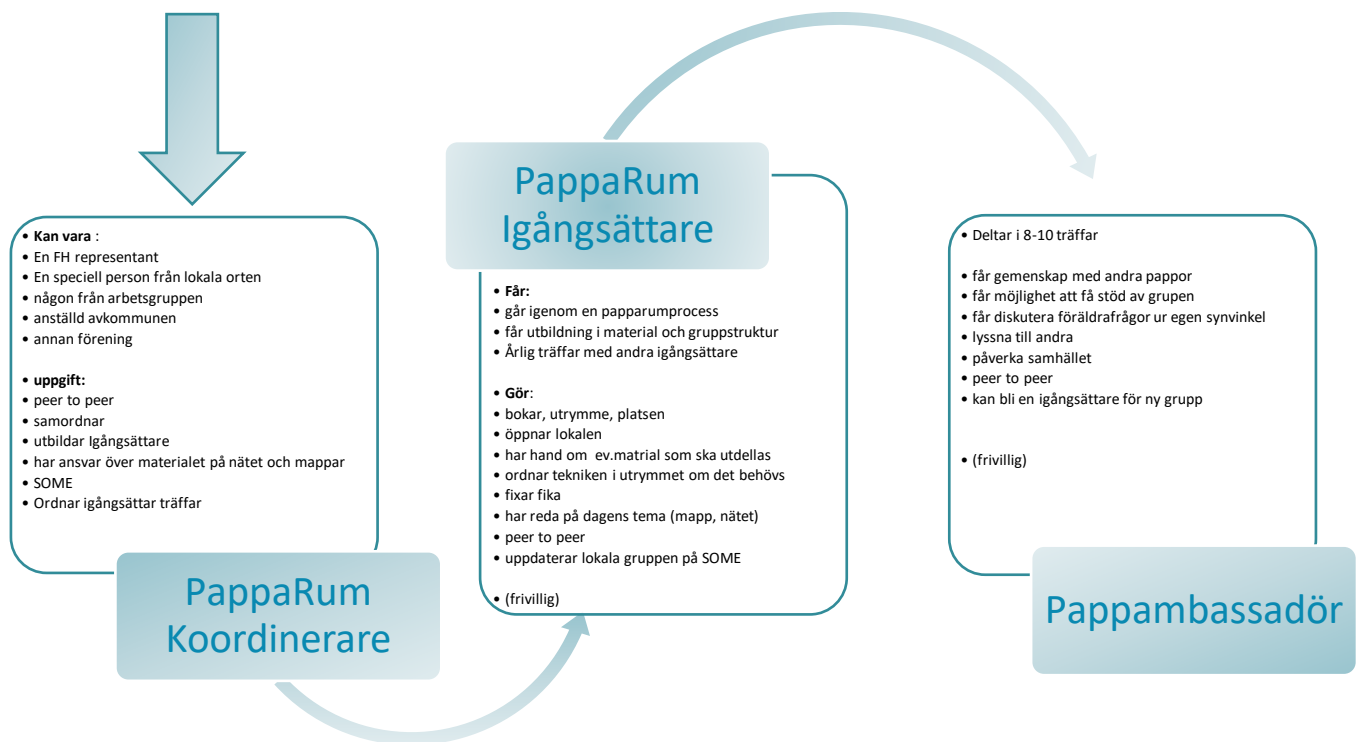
• **Kan vara** :
• En FH representant
• En speciell person från lokala orten
• någon från arbetsgruppen
• anställd avkommunen
• annan förening

• **uppgift:**
• peer to peer
• samordnar
• utbildar Igångsättare
• har ansvar över materialet på nätet och mappar
• SOME
• Ordnar igångsättar träffar

PappaRum Koordinerare

PappaRum Igångsättare

• **Får:**
• går igenom en papparumprocess
• får utbildning i material och gruppstruktur
• Årlig träffar med andra igångsättare

• **Gör**:
• bokar, utrymme, platsen
• öppnar lokalen
• har hand om ev.matrial som ska utdellas
• ordnar tekniken i utrymmet om det behövs
• fixar fika
• har reda på dagens tema (mapp, nätet)
• peer to peer
• uppdaterar lokala gruppen på SOME

• (frivillig)

• Deltar i 8-10 träffar

• får gemenskap med andra pappor
• får möjlighet att få stöd av grupen
• får diskutera föräldrafrågor ur egen synvinkel
• lyssna till andra
• påverka samhället
• peer to peer
• kan bli en igångsättare för ny grupp

• (frivillig)

Pappambassadör